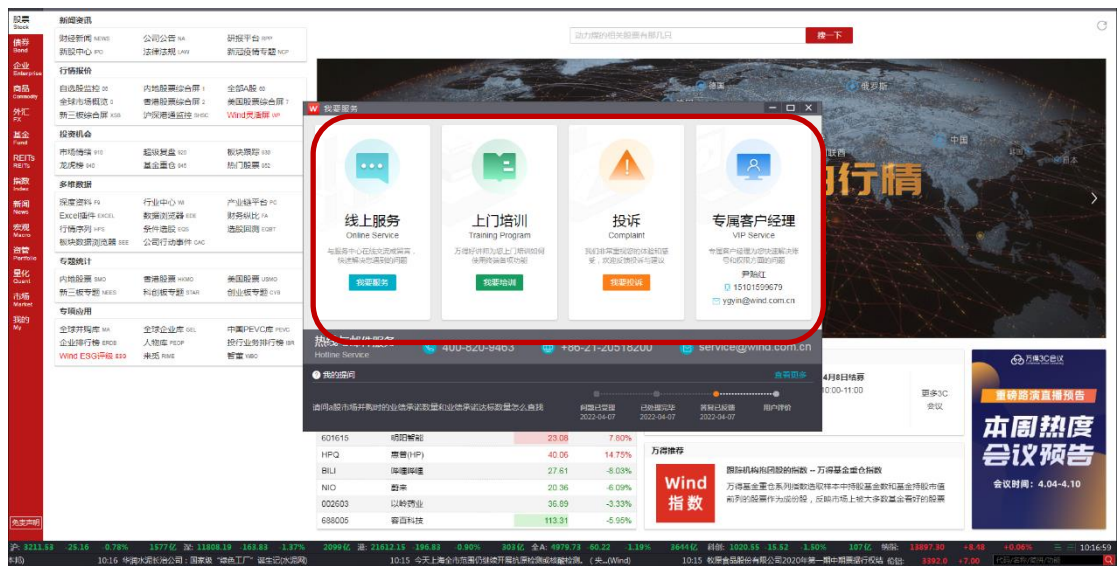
股票 Stock
债券 Bond
企业 Enterprise
商品 Commodity
外汇 FX
基金 Fund
REITs REITs
指数 Index
新闻 News
宏观 Macro
资管 Portfolio
量化 Quant
市场 Market
我的 My

新闻资讯
财经新闻 NEWS　公司公告 NA　研报平台 APP
新股中心 IPO　法律法规 LAW　新冠疫情专题 NCP

行情报价
自选股监控 SS　内地股票综合屏 1　全部A股 00
全球市场概览 0　香港股票综合屏 2　美国股票综合屏 7
新三板综合屏 XSB　沪深港通监控 SHSC　Wind灵活屏 WP

投资机会
市场精选 910　超级复盘 920　板块题材 930
龙虎榜 940　基金重仓 945　热门股票 952

多维数据
深度资料 F9　行业中心 WI　产业链平台 PC
Excel插件 EXCEL　数据浏览器 EDB　财务纵比 FA
行情序列 HPS　条件选股 EQS　选股回测 EQBT
板块数据浏览器 SEE　公司行动事件 CAC

专题统计
内地股票 SMO　香港股票 HKMO　美国股票 USMO
新三板专题 NEEQ　科创板专题 STAR　创业板专题 CYB

专项应用
全球并购库 MA　全球企业库 GEL　中国PEVC库 PEVC
企业排行榜 ERDB　人物库 PEOP　投行业务排行榜 IBR
Wind ESG评级 ESG　来坊 RIME　智查 WBO

免责声明

动力搜拍您想要的股票代码与名称拼音首字母/简称首字母
搜一下

俄罗斯
中国
行情

我要服务

线上服务
Online Service
与服务中心在线实时沟通，快速解决您遇到的问题
我要服务

上门培训
Training Program
万得经理将为您上门培训如何使用终端及功能
我要培训

投诉
Complaint
我们非常重视您的体验和感受，欢迎您提出宝贵建议
我要投诉

专属客户经理
VIP Service
专属客户经理为您快速解决您的疑问和需求
尹智红
15101599679
ygyin@wind.com.cn

热线与邮件服务
Hotline Service
400-820-9463　+86-21-20518200　service@wind.com.cn

我的提问
查看更多
请问A股市场并购时的业绩承诺数量和业绩承诺达标数量怎么查找
问题已提交 2022-04-07　已派单处理 2022-04-07　答复已发送 2022-04-07　用户评价

4月8日线路
10:00-11:00
更多3C会议

万得3C会议
重磅路演直播预告
本周热度会议预告
会议时间：4.04-4.10

| 601615 | 明阳智能 | 23.08 | 7.60% |
|---|---|---|---|
| HPQ | 惠普(HP) | 40.06 | 14.75% |
| BILI | 哔哩哔哩 | 27.61 | -8.03% |
| NIO | 蔚来 | 20.36 | -6.09% |
| 002603 | 以岭药业 | 36.89 | -3.33% |
| 688005 | 容百科技 | 113.31 | -5.95% |

万得推荐
Wind 指数
国际机构抱团指数 -- 万得基金重仓指数
万得基金重仓系列指数选取样本中持股基金数和基金持股市值前列的股票作为成份股，反映市场上被大多数基金看好的股票

沪: 3211.53 -25.16 0.78% 1577亿 深: 11808.19 163.83 1.37% 2099亿 创: 21612.15 196.83 0.90% 303亿 全A: 4979.73 60.22 1.19% 3644亿 科创: 1020.55 15.52 1.50% 107亿 恒指: 13897.30 +8.48 +0.06% 10:16:59
10:16 华润水泥长治公司：国家级"绿色工厂"诞生记(水泥网)　10:15 今天上海全市范围仍继续开展抗原检测或核酸检测。(央...(Wind)　10:15 牧原食品股份有限公司2020年第一期中期票据付息公告